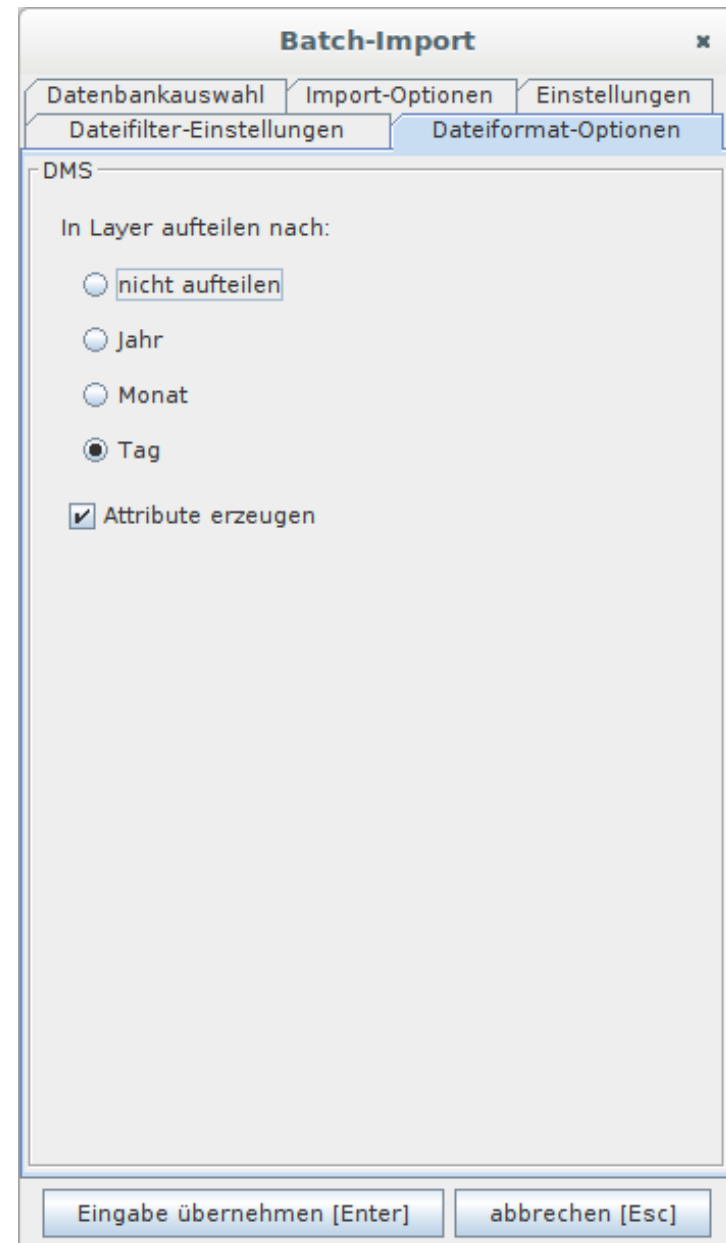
Batch-Import ×

Datenbankauswahl | Import-Optionen | Einstellungen
Dateifilter-Einstellungen | Dateiformat-Optionen

DMS

In Layer aufteilen nach:

nicht aufteilen

Jahr

Monat

Tag

Attribute erzeugen

Eingabe übernehmen [Enter] | abbrechen [Esc]